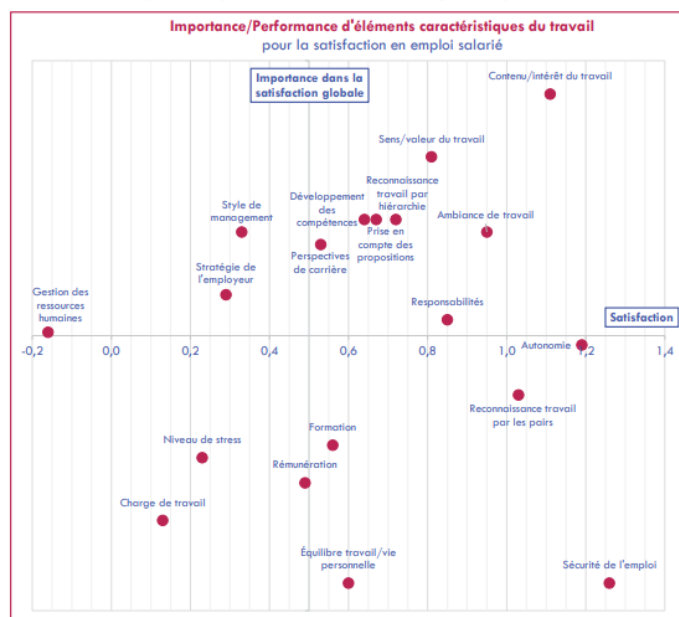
Importance/Performance d'éléments caractéristiques du travail
pour la satisfaction en emploi salarié

Importance dans la satisfaction globale

Contenu/intérêt du travail

Sens/valeur du travail

Reconnaissance travail par hiérarchie

Développement des compétences

Style de management

Ambiance de travail

Prise en compte des propositions

Perspectives de carrière

Stratégie de l'employeur

Gestion des ressources humaines

Responsabilités

Satisfaction

Autonomie

-0,2 0,0 0,2 0,4 0,6 0,8 1,0 1,2 1,4

Reconnaissance travail par les pairs

Formation

Niveau de stress

Rémunération

Charge de travail

Équilibre travail/vie personnelle

Sécurité de l'emploi